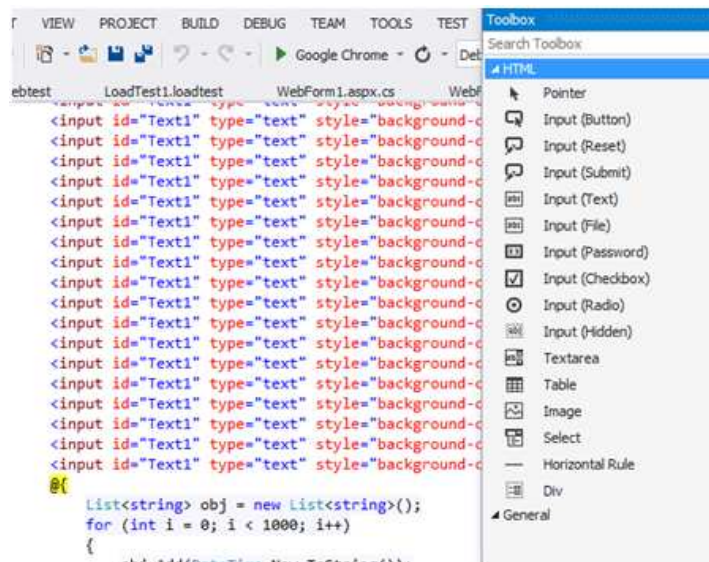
T VIEW PROJECT BUILD DEBUG TEAM TOOLS TEST

Google Chrome - Deb

ebtest LoadTest1.loadtest WebForm1.aspx.cs WebF

<input id="Text1" type="text" style="background-c
<input id="Text1" type="text" style="background-c
<input id="Text1" type="text" style="background-c
<input id="Text1" type="text" style="background-c
<input id="Text1" type="text" style="background-c
<input id="Text1" type="text" style="background-c
<input id="Text1" type="text" style="background-c
<input id="Text1" type="text" style="background-c
<input id="Text1" type="text" style="background-c
<input id="Text1" type="text" style="background-c
<input id="Text1" type="text" style="background-c
<input id="Text1" type="text" style="background-c
<input id="Text1" type="text" style="background-c
<input id="Text1" type="text" style="background-c
<input id="Text1" type="text" style="background-c
<input id="Text1" type="text" style="background-c
<input id="Text1" type="text" style="background-c
<input id="Text1" type="text" style="background-c
@{
List<string> obj = new List<string>();
for (int i = 0; i < 1000; i++)
{
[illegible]

Toolbox
Search Toolbox
◢ HTML
Pointer
Input (Button)
Input (Reset)
Input (Submit)
Input (Text)
Input (File)
Input (Password)
Input (Checkbox)
Input (Radio)
Input (Hidden)
Textarea
Table
Image
Select
Horizontal Rule
Div
◢ General